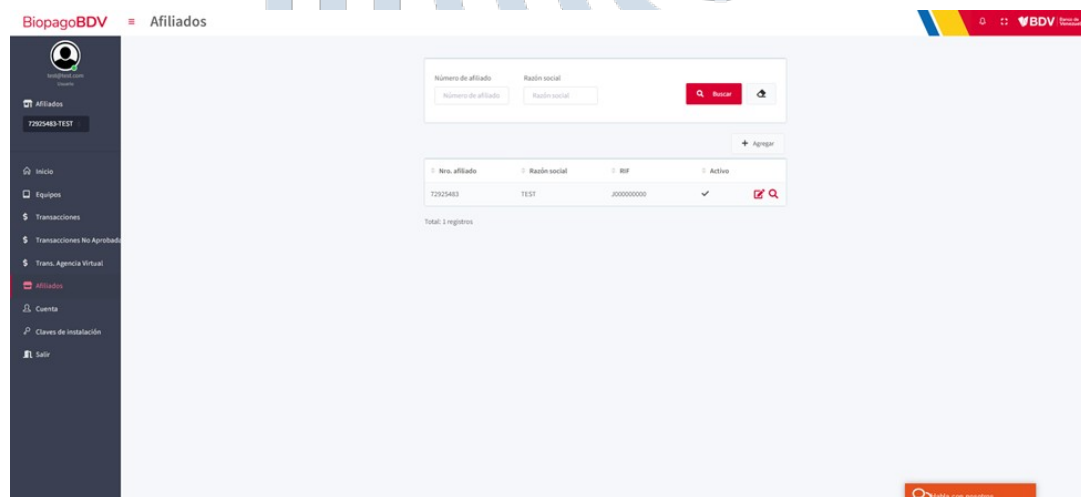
BiopagoBDV ≡ Afiliados

BDV Banco de Venezuela

test@test.com
Usuario

Afiliados
72925483-TEST

Inicio
Equipos
Transacciones
Transacciones No Aprobadas
Trans. Agencia Virtual
Afiliados
Cuenta
Claves de instalación
Salir

Número de afiliado
Número de afiliado
Razón social
Razón social
Buscar

+ Agregar

| Nro. afiliado | Razón social | RIF | Activo | |
|---|---|---|---|---|
| 72925483 | TEST | J000000000 | ✓ | |

Total: 1 registros

Habla con nosotros